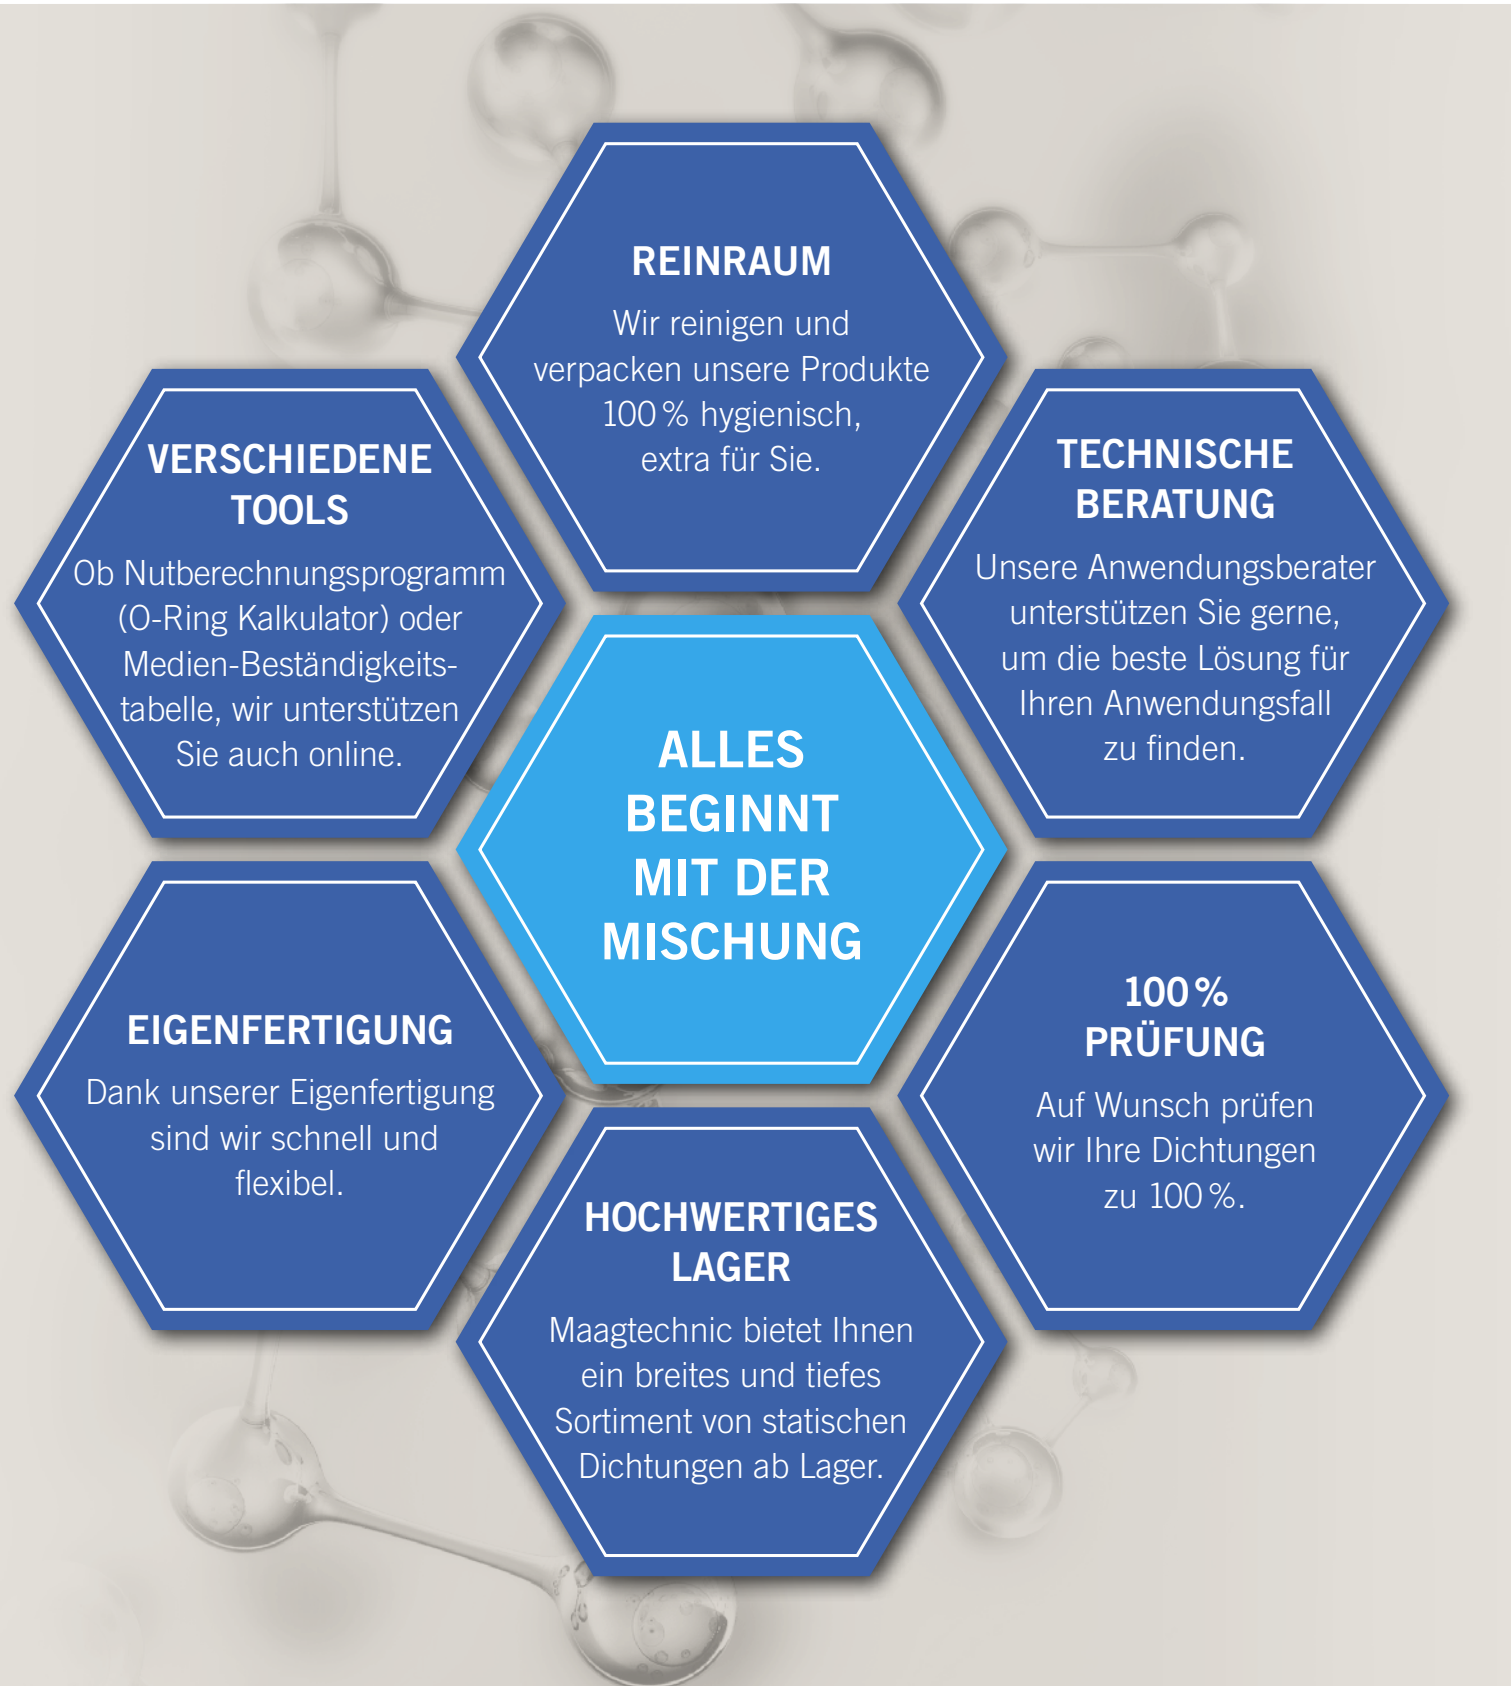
REINRAUM

Wir reinigen und verpacken unsere Produkte 100 % hygienisch, extra für Sie.

VERSCHIEDENE TOOLS

Ob Nutberechnungsprogramm (O-Ring Kalkulator) oder Medien-Beständigkeitstabelle, wir unterstützen Sie auch online.

TECHNISCHE BERATUNG

Unsere Anwendungsberater unterstützen Sie gerne, um die beste Lösung für Ihren Anwendungsfall zu finden.

ALLES BEGINNT MIT DER MISCHUNG

EIGENFERTIGUNG

Dank unserer Eigenfertigung sind wir schnell und flexibel.

100 % PRÜFUNG

Auf Wunsch prüfen wir Ihre Dichtungen zu 100 %.

HOCHWERTIGES LAGER

Maagtechnic bietet Ihnen ein breites und tiefes Sortiment von statischen Dichtungen ab Lager.